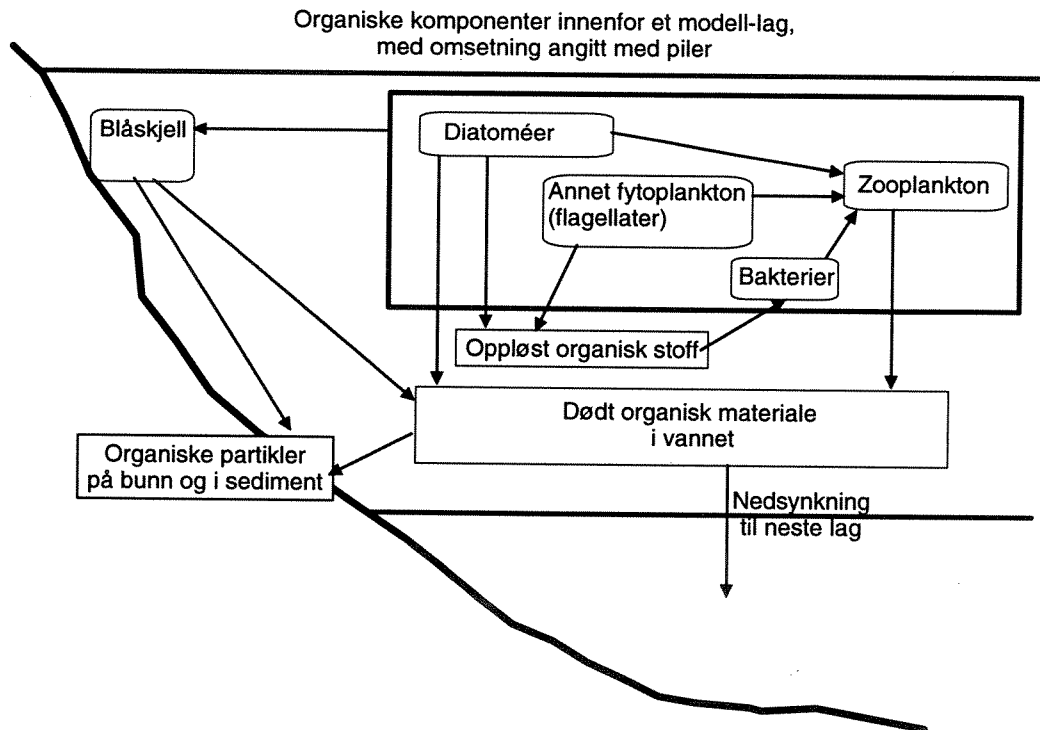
Organiske komponenter innenfor et modell-lag, med omsetning angitt med piler

Blåskjell

Diatoméer

Annet fytoplankton (flagellater)

Zooplankton

Bakterier

Oppløst organisk stoff

Dødt organisk materiale i vannet

Organiske partikler på bunn og i sediment

Nedsynkning til neste lag